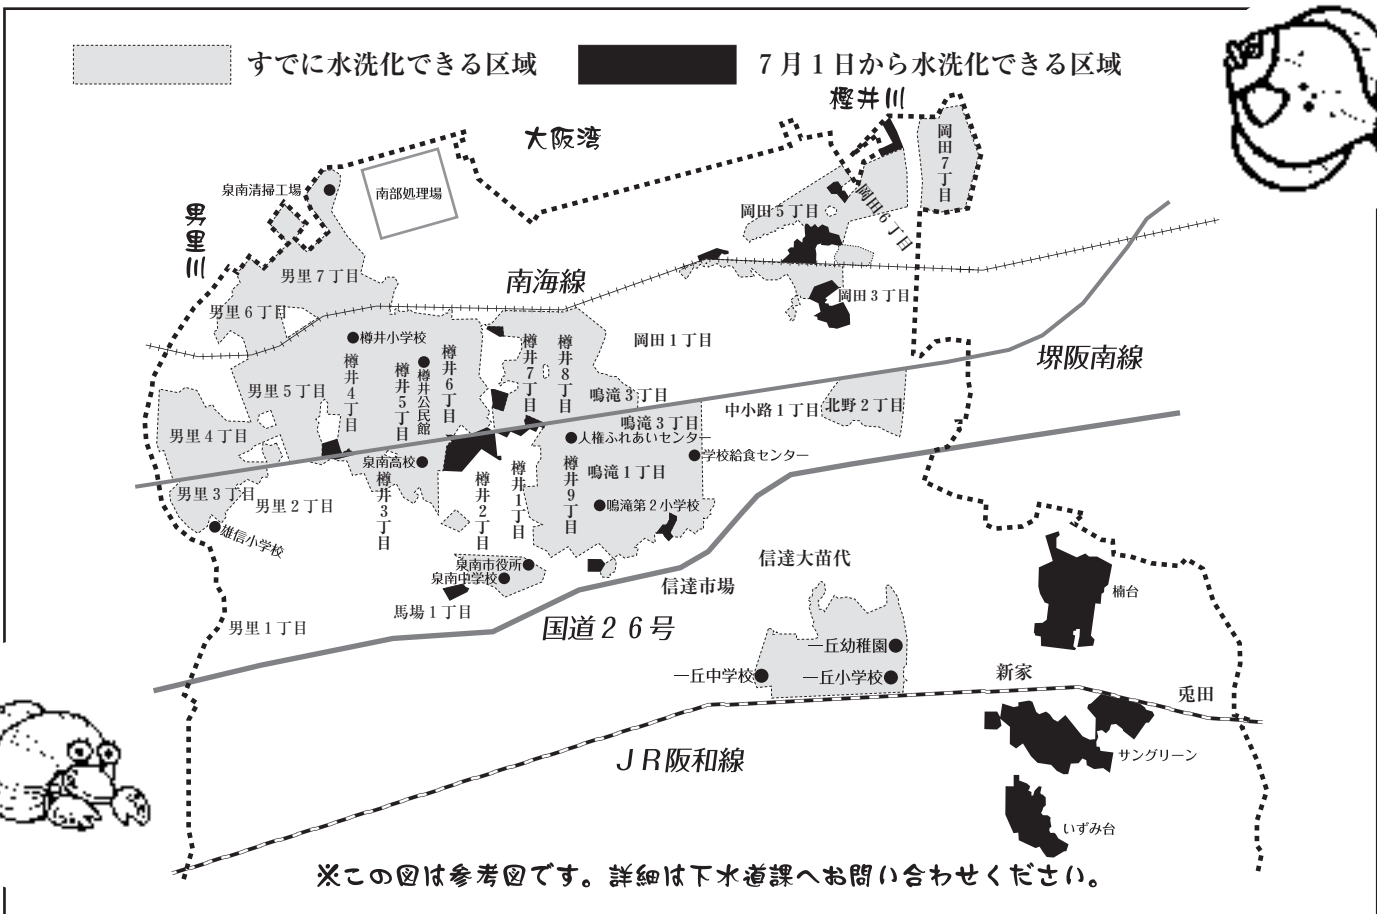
すでに水洗化できる区域

7月1日から水洗化できる区域

樫井川

大阪湾

岡田7丁目

泉南清掃工場

南部処理場

岡田5丁目

岡田6丁目

男里川

男里7丁目

南海線

岡田3丁目

男里6丁目

●樽井小学校

岡田1丁目

堺阪南線

樽井4丁目

樽井5丁目

●樽井公民館

樽井6丁目

樽井7丁目

樽井8丁目

鳴滝3丁目

男里5丁目

中小路1丁目

北野2丁目

鳴滝3丁目

男里4丁目

●人権ふれあいセンター

泉南高校●

●学校給食センター

樽井3丁目

樽井2丁目

樽井1丁目

樽井9丁目

鳴滝1丁目

男里3丁目

男里2丁目

●鳴滝第2小学校

●雄信小学校

信達大苗代

泉南市役所●

泉南中学校●

信達市場

楠台

馬場1丁目

国道26号

男里1丁目

一丘幼稚園●

一丘中学校●

一丘小学校●

新家

兎田

サングリーン

JR阪和線

いずみ台

※この図は参考図です。詳細は下水道課へお問い合わせください。